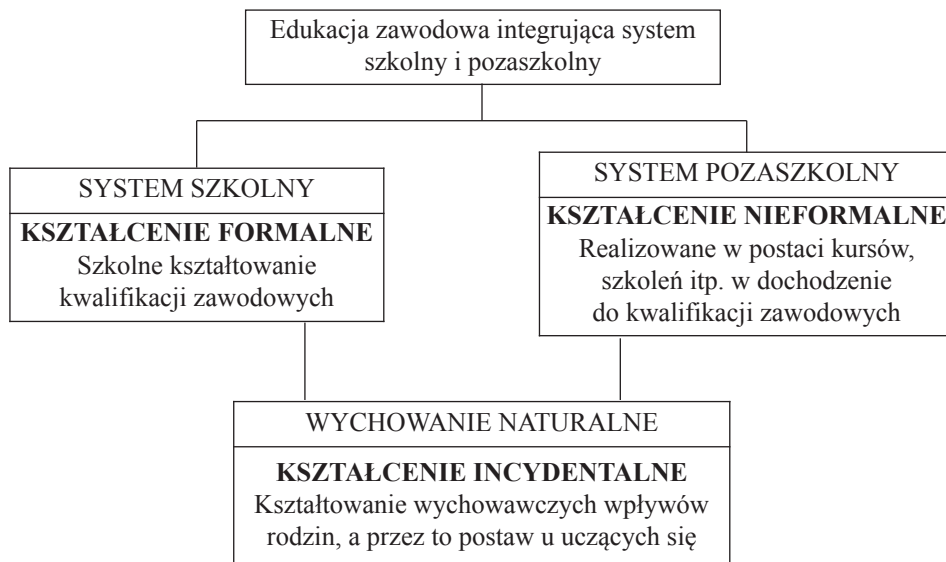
Edukacja zawodowa integrująca system szkolny i pozaszkolny

SYSTEM SZKOLNY

**KSZTAŁCENIE FORMALNE**
Szkolne kształtowanie kwalifikacji zawodowych

SYSTEM POZASZKOLNY

**KSZTAŁCENIE NIEFORMALNE**
Realizowane w postaci kursów, szkoleń itp. w dochodzenie do kwalifikacji zawodowych

WYCHOWANIE NATURALNE

**KSZTAŁCENIE INCYDENTALNE**
Kształtowanie wychowawczych wpływów rodzin, a przez to postaw u uczących się